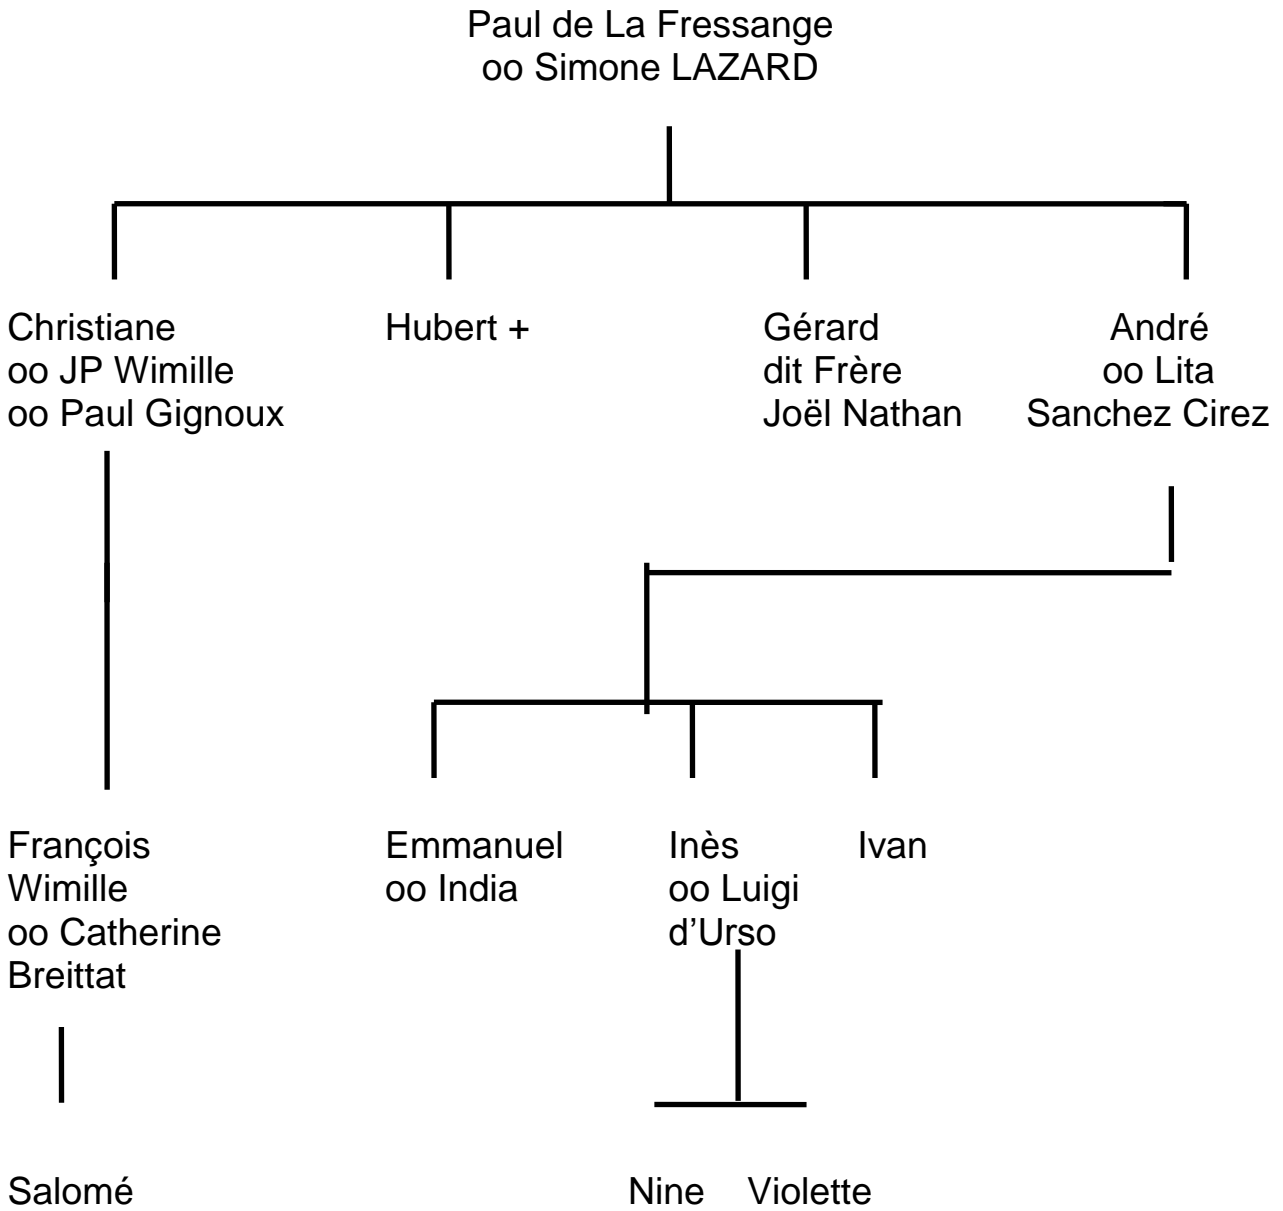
Paul de La Fressange
oo Simone LAZARD

Christiane
oo JP Wimille
oo Paul Gignoux

Hubert +

Gérard
dit Frère
Joël Nathan

André
oo Lita
Sanchez Cirez

François
Wimille
oo Catherine
Breittat

Emmanuel
oo India

Inès
oo Luigi
d'Urso

Ivan

Salomé

Nine Violette